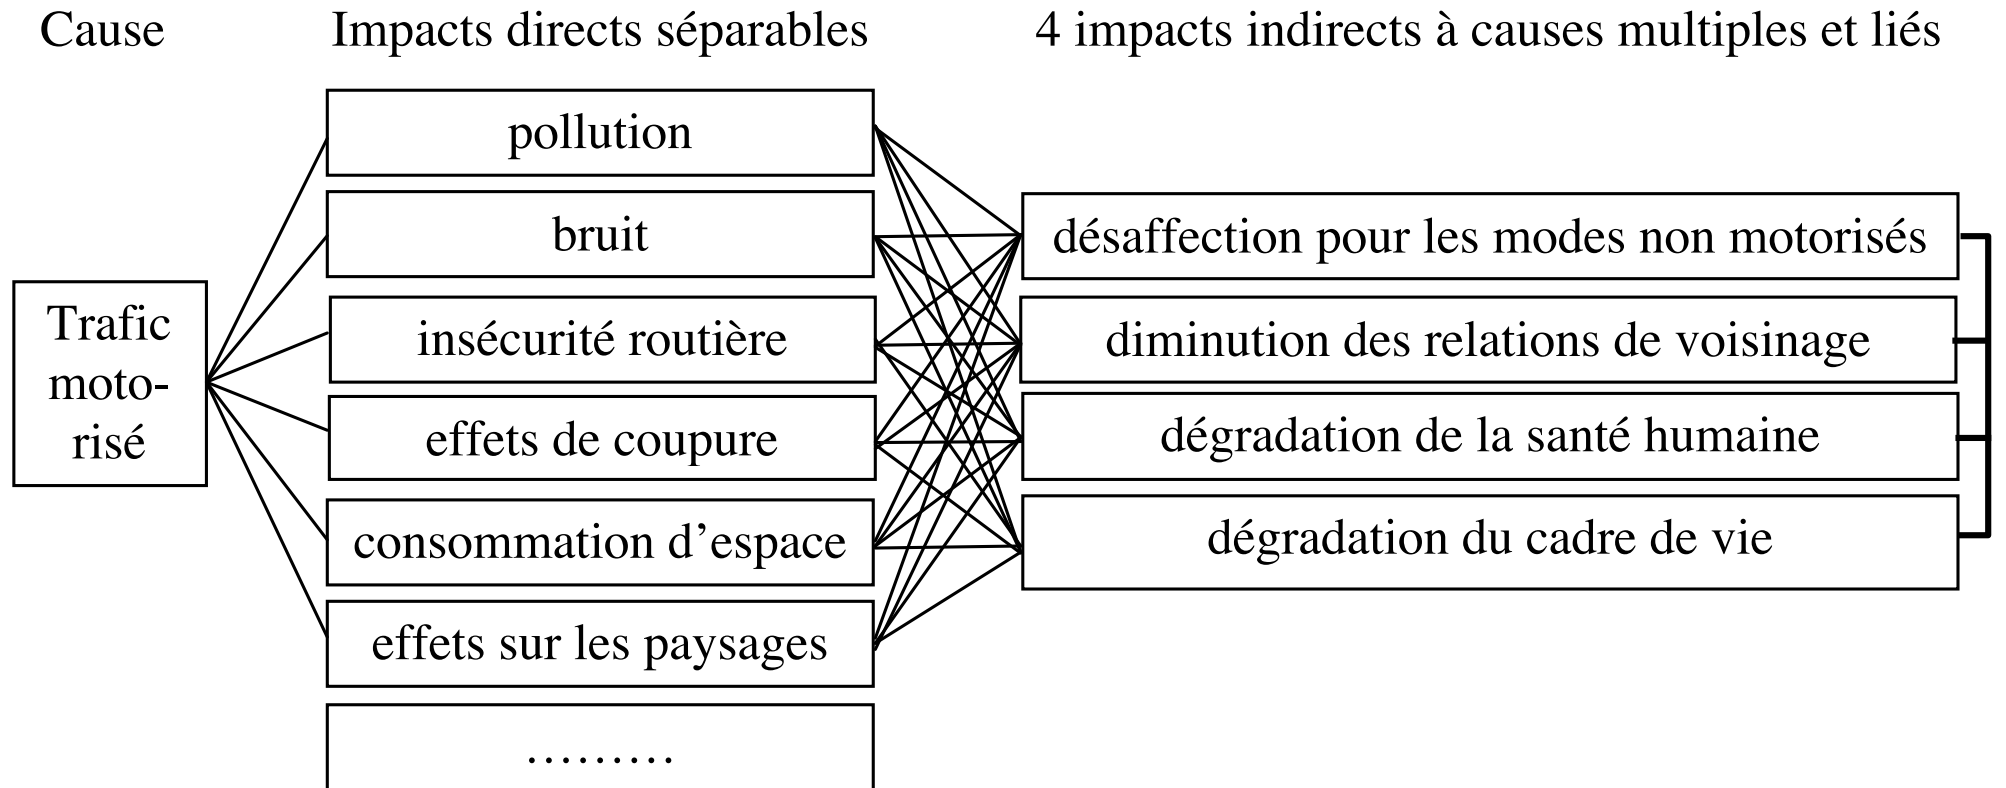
Cause

Impacts directs séparables

4 impacts indirects à causes multiples et liés

Trafic motorisé

pollution

bruit

insécurité routière

effets de coupure

consommation d'espace

effets sur les paysages

………

désaffection pour les modes non motorisés

diminution des relations de voisinage

dégradation de la santé humaine

dégradation du cadre de vie